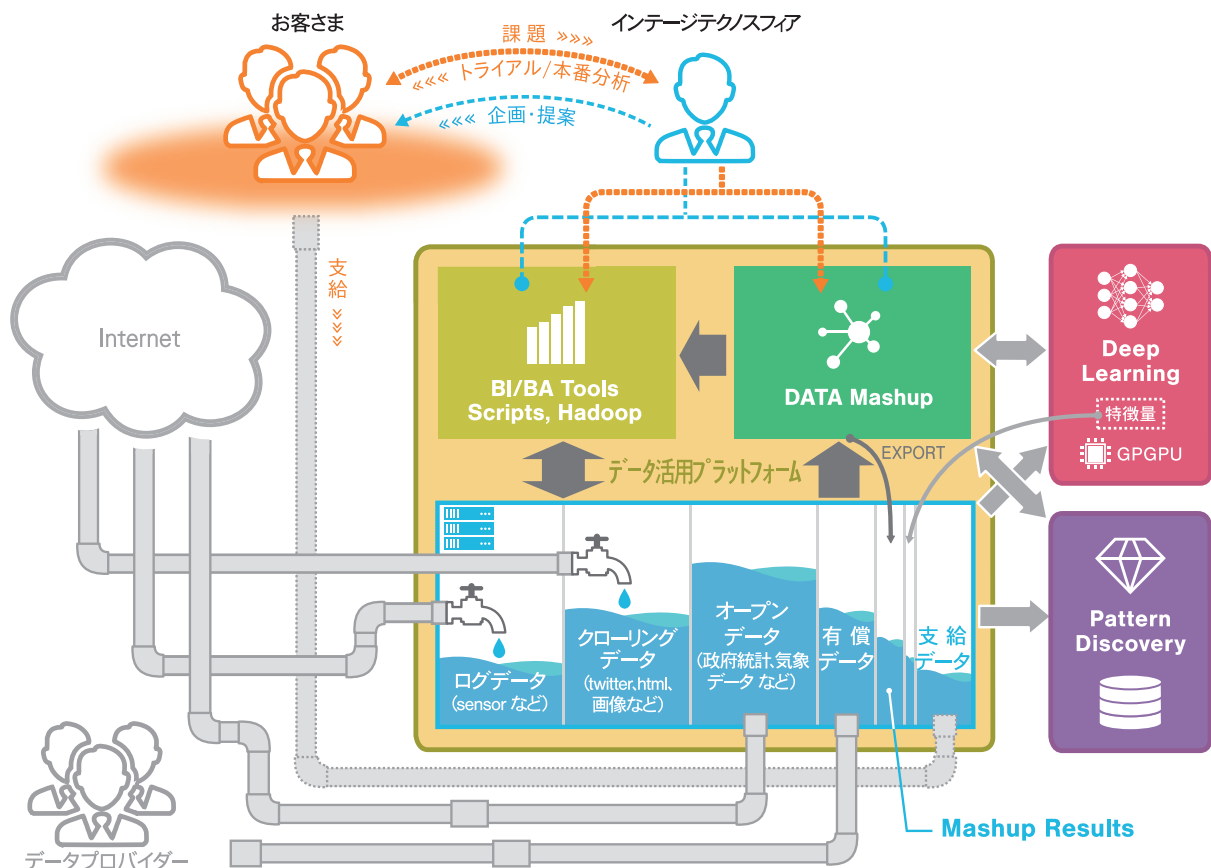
お客さま

インテージテクノスフィア

課 題 »»»

««« トライアル/本番分析

««« 企画・提案

支
給
»»»

Internet

BI/BA Tools
Scripts, Hadoop

DATA Mashup

EXPORT

データ活用プラットフォーム

Deep Learning

特徴量

GPGPU

Pattern Discovery

ログデータ
(sensor など)

クローリング
データ
(twitter,html、
画像など)

オープン
データ
(政府統計、気象
データ など)

有 償
データ

支 給
データ

Mashup Results

データプロバイダー